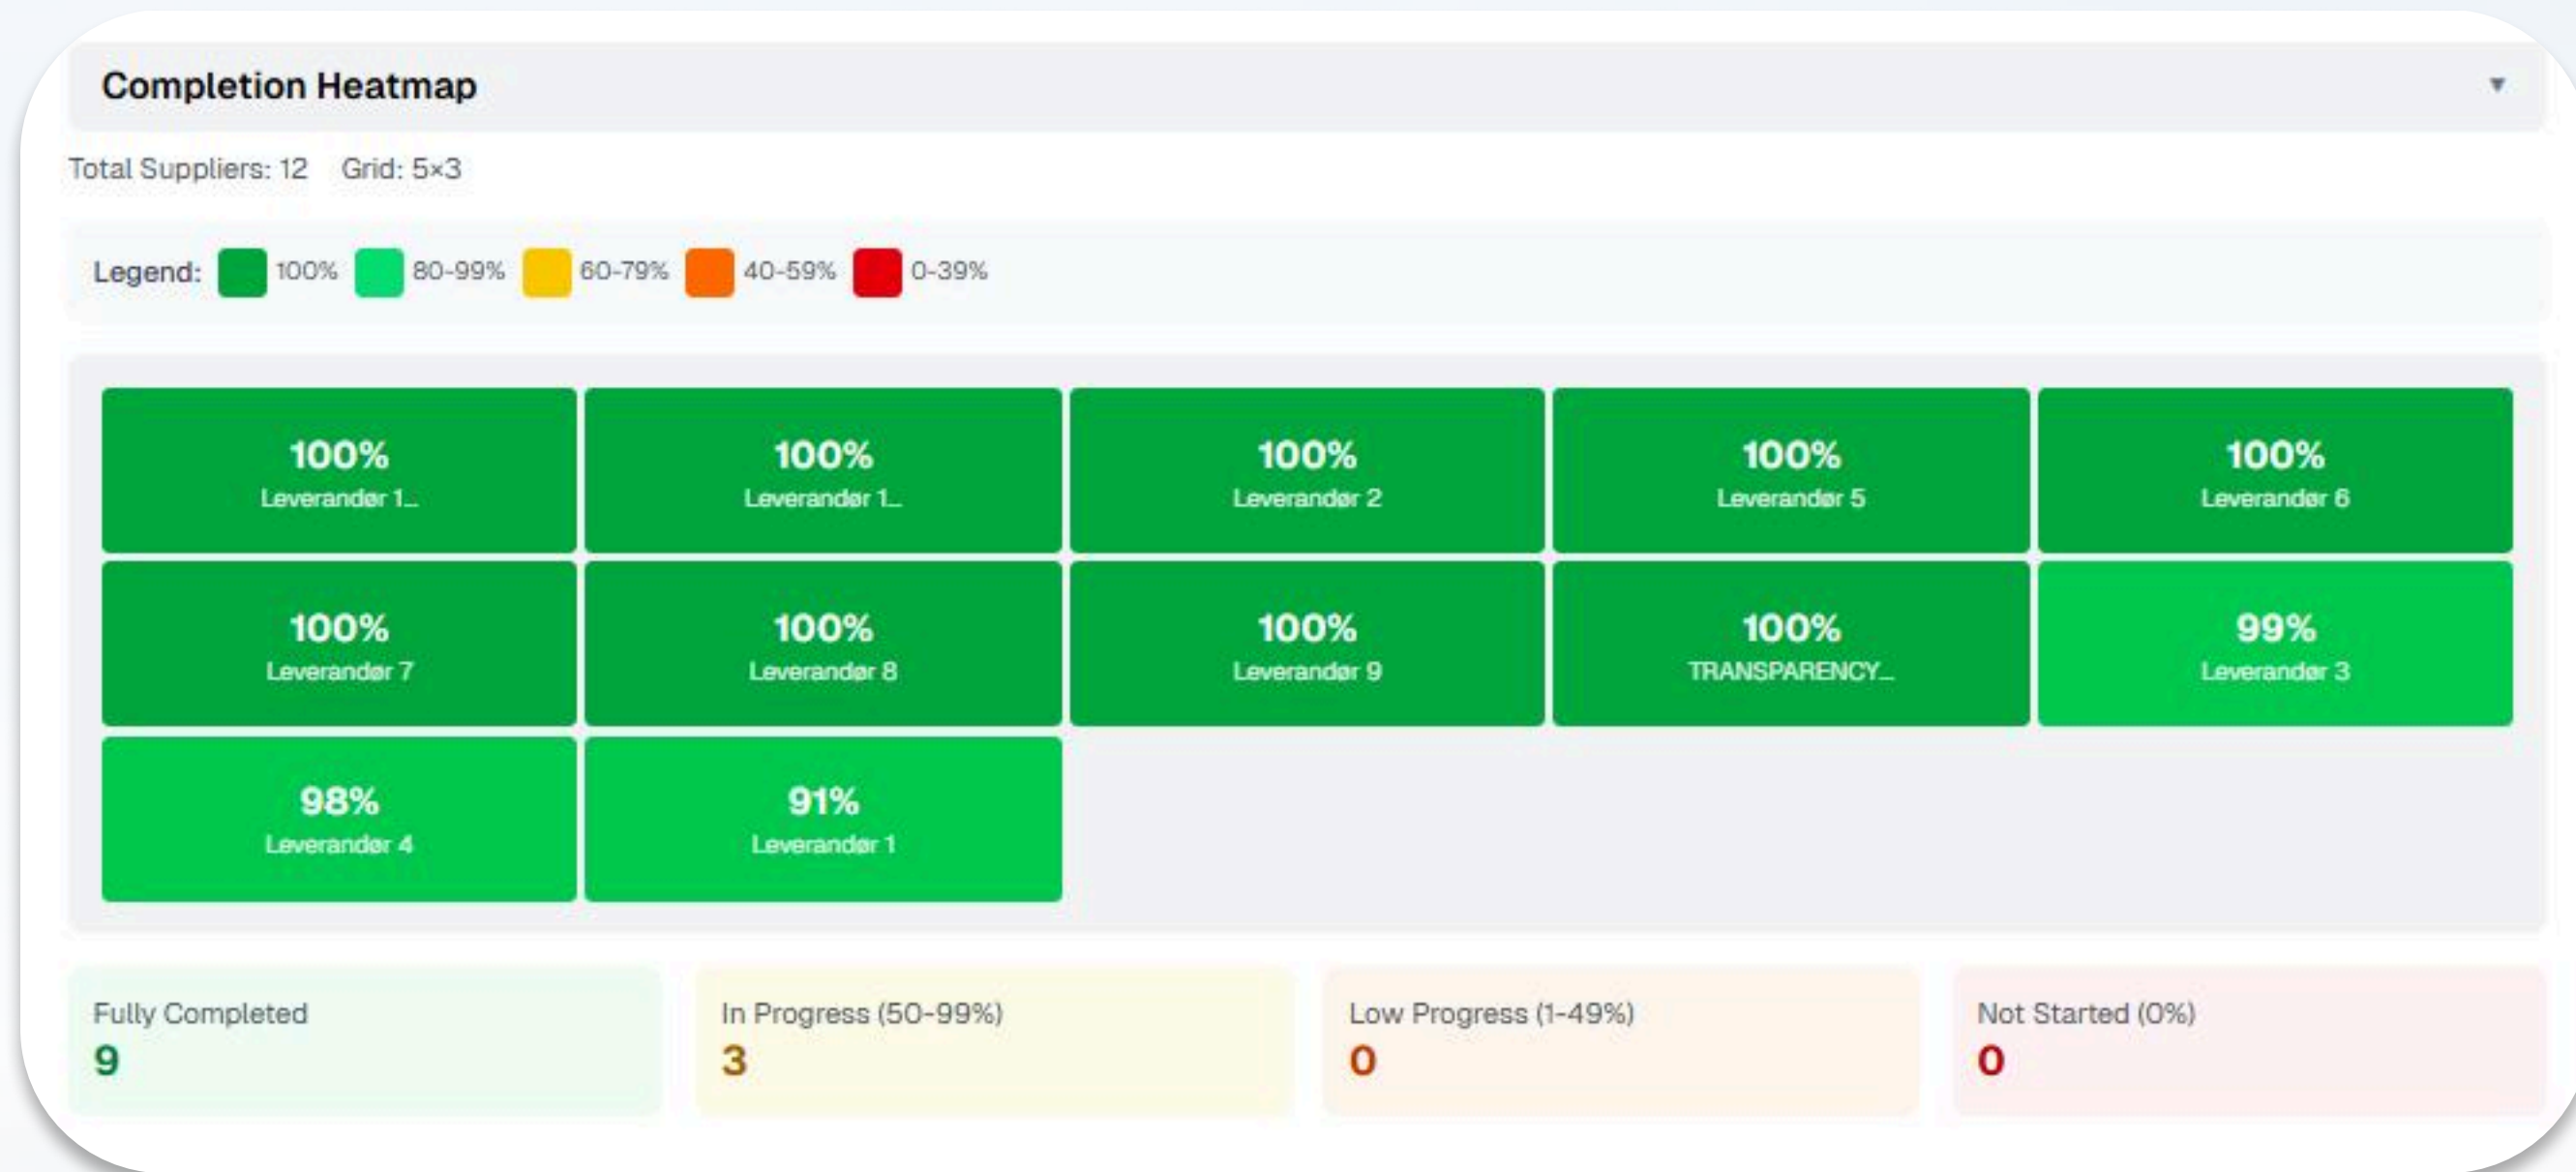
Completion Heatmap ▼

Total Suppliers: 12 Grid: 5×3

Legend: 100% 80-99% 60-79% 40-59% 0-39%

| | | | | |
|---|---|---|---|---|
| 100% Leverandør 1... | 100% Leverandør 1... | 100% Leverandør 2 | 100% Leverandør 5 | 100% Leverandør 6 |
| 100% Leverandør 7 | 100% Leverandør 8 | 100% Leverandør 9 | 100% TRANSPARENCY... | 99% Leverandør 3 |
| 98% Leverandør 4 | 91% Leverandør 1 | | | |

Fully Completed
9

In Progress (50-99%)
3

Low Progress (1-49%)
0

Not Started (0%)
0